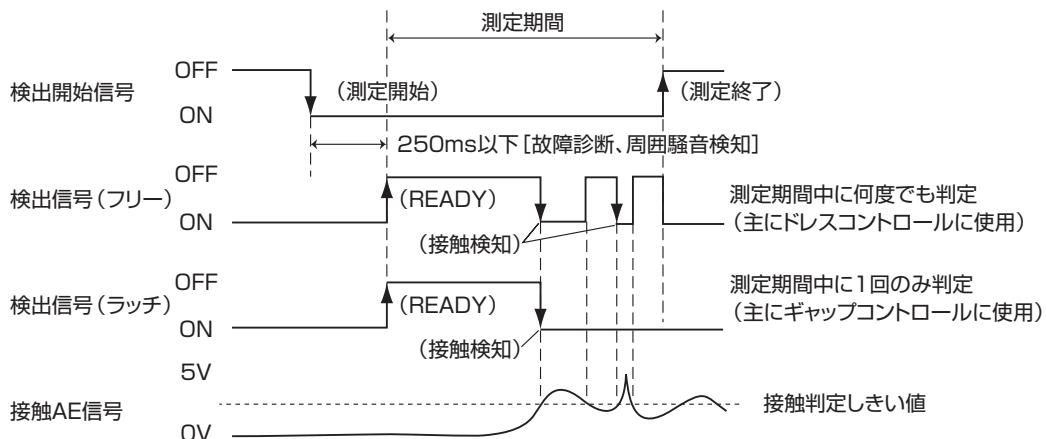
測定期間

検出開始信号 OFF ON

（測定開始）

（測定終了）

250ms以下［故障診断、周囲騒音検知］

検出信号（フリー） OFF ON

（READY）

（接触検知）

測定期間中に何度でも判定
（主にドレスコントロールに使用）

検出信号（ラッチ） OFF ON

（READY）

（接触検知）

測定期間中に1回のみ判定
（主にギャップコントロールに使用）

接触AE信号 5V 0V

接触判定しきい値